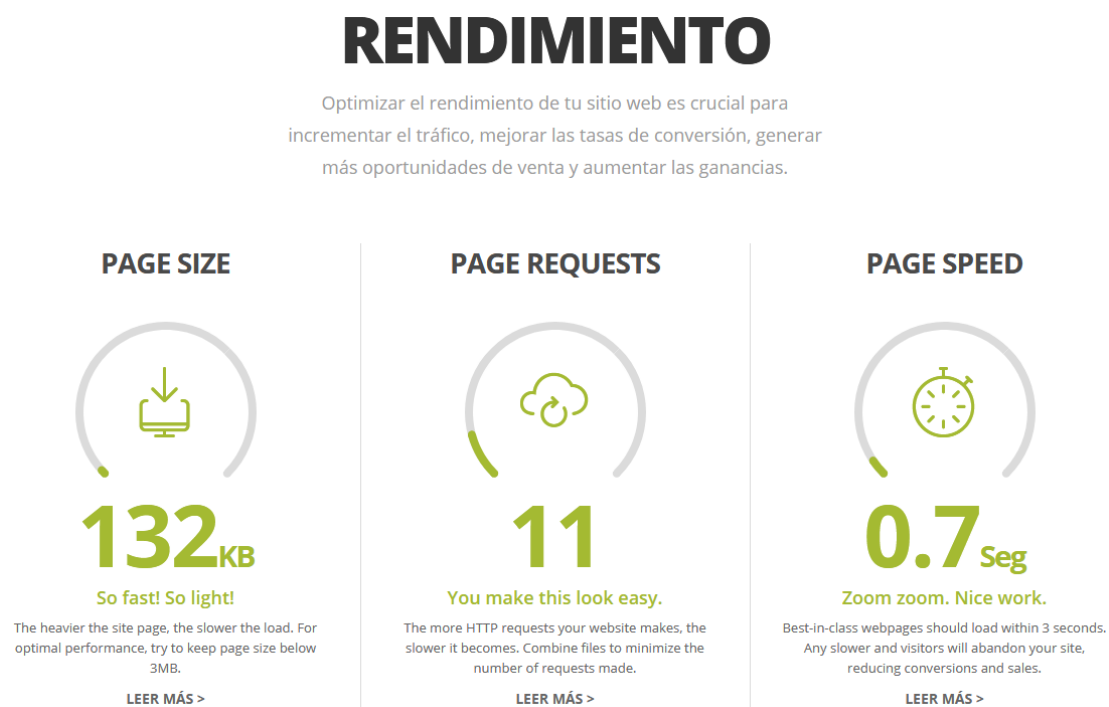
RENDIMIENTO

Optimizar el rendimiento de tu sitio web es crucial para incrementar el tráfico, mejorar las tasas de conversión, generar más oportunidades de venta y aumentar las ganancias.

PAGE SIZE

132KB

So fast! So light!

The heavier the site page, the slower the load. For optimal performance, try to keep page size below 3MB.

LEER MÁS >

PAGE REQUESTS

11

You make this look easy.

The more HTTP requests your website makes, the slower it becomes. Combine files to minimize the number of requests made.

LEER MÁS >

PAGE SPEED

0.7Seg

Zoom zoom. Nice work.

Best-in-class webpages should load within 3 seconds. Any slower and visitors will abandon your site, reducing conversions and sales.

LEER MÁS >